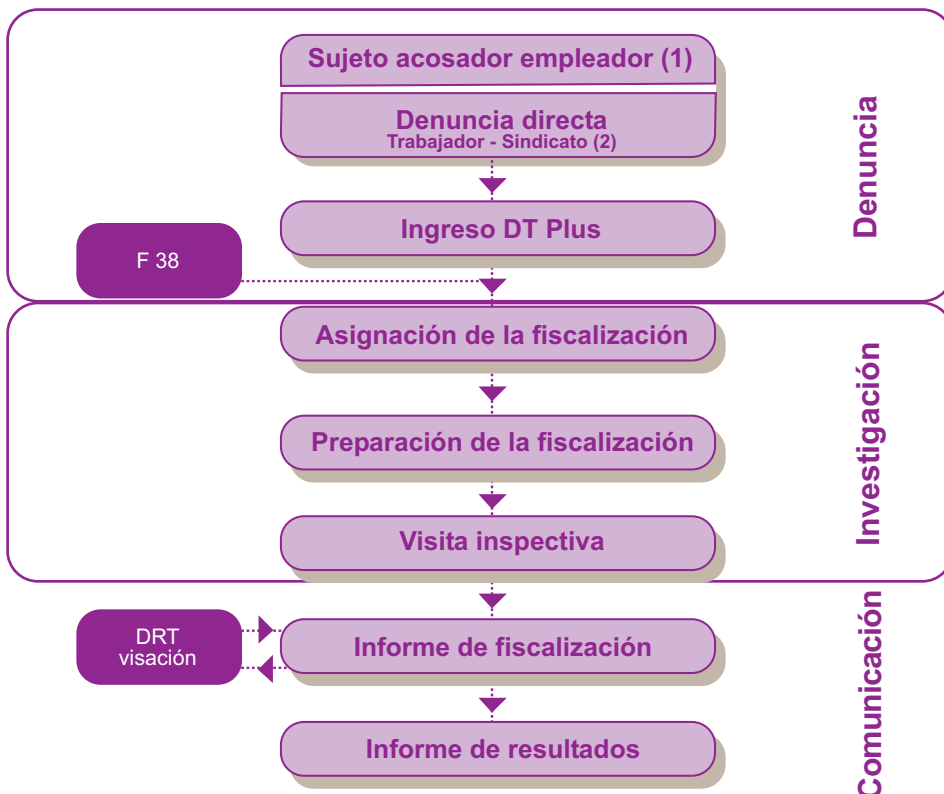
Sujeto acosador empleador (1)

Denuncia directa
Trabajador - Sindicato (2)

Ingreso DT Plus

F 38

Denuncia

Asignación de la fiscalización

Preparación de la fiscalización

Visita inspectiva

Investigación

DRT
visación

Informe de fiscalización

Informe de resultados

Comunicación